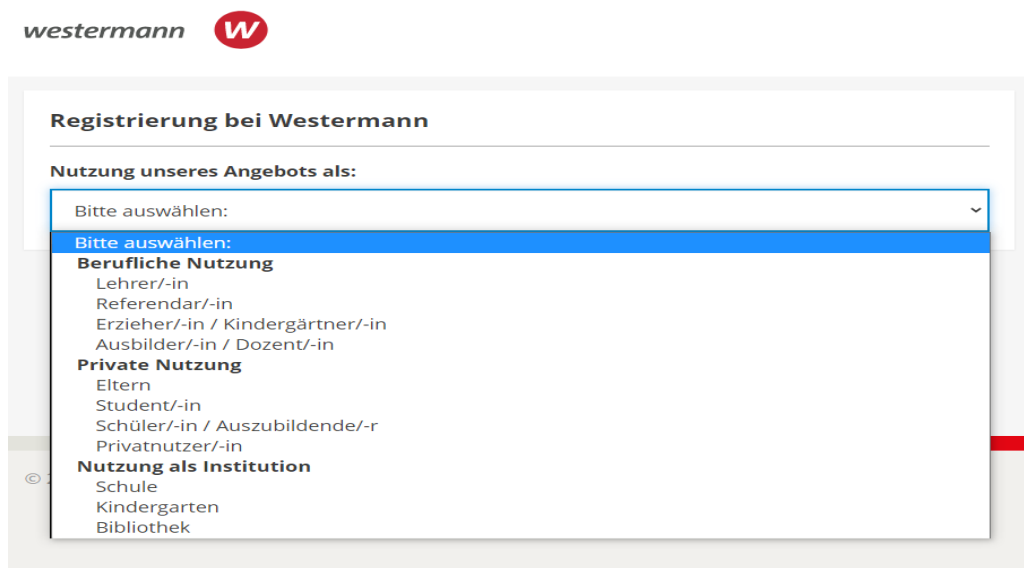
westermann

W

Registrierung bei Westermann

Nutzung unseres Angebots als:

Bitte auswählen:

Bitte auswählen:
Berufliche Nutzung
Lehrer/-in
Referendar/-in
Erzieher/-in / Kindergärtner/-in
Ausbilder/-in / Dozent/-in
Private Nutzung
Eltern
Student/-in
Schüler/-in / Auszubildende/-r
Privatnutzer/-in
Nutzung als Institution
Schule
Kindergarten
Bibliothek

© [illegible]